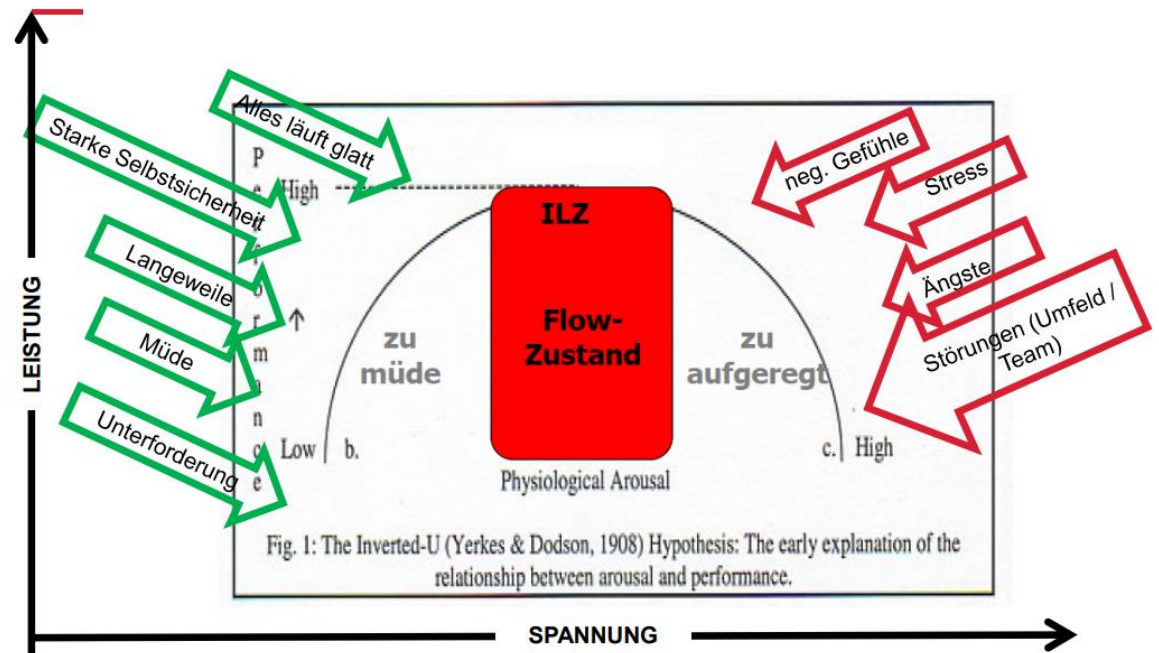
LEISTUNG

Alles läuft glatt

Starke Selbstsicherheit

Langeweile

Müde

Unterforderung

P
e
r
f
o
r
m
a
n
c
e

High

Low b.

ILZ

Flow-Zustand

zu müde

zu aufgeregt

c. High

Physiological Arousal

neg. Gefühle

Stress

Ängste

Störungen (Umfeld / Team)

Fig. 1: The Inverted-U (Yerkes & Dodson, 1908) Hypothesis: The early explanation of the relationship between arousal and performance.

SPANNUNG